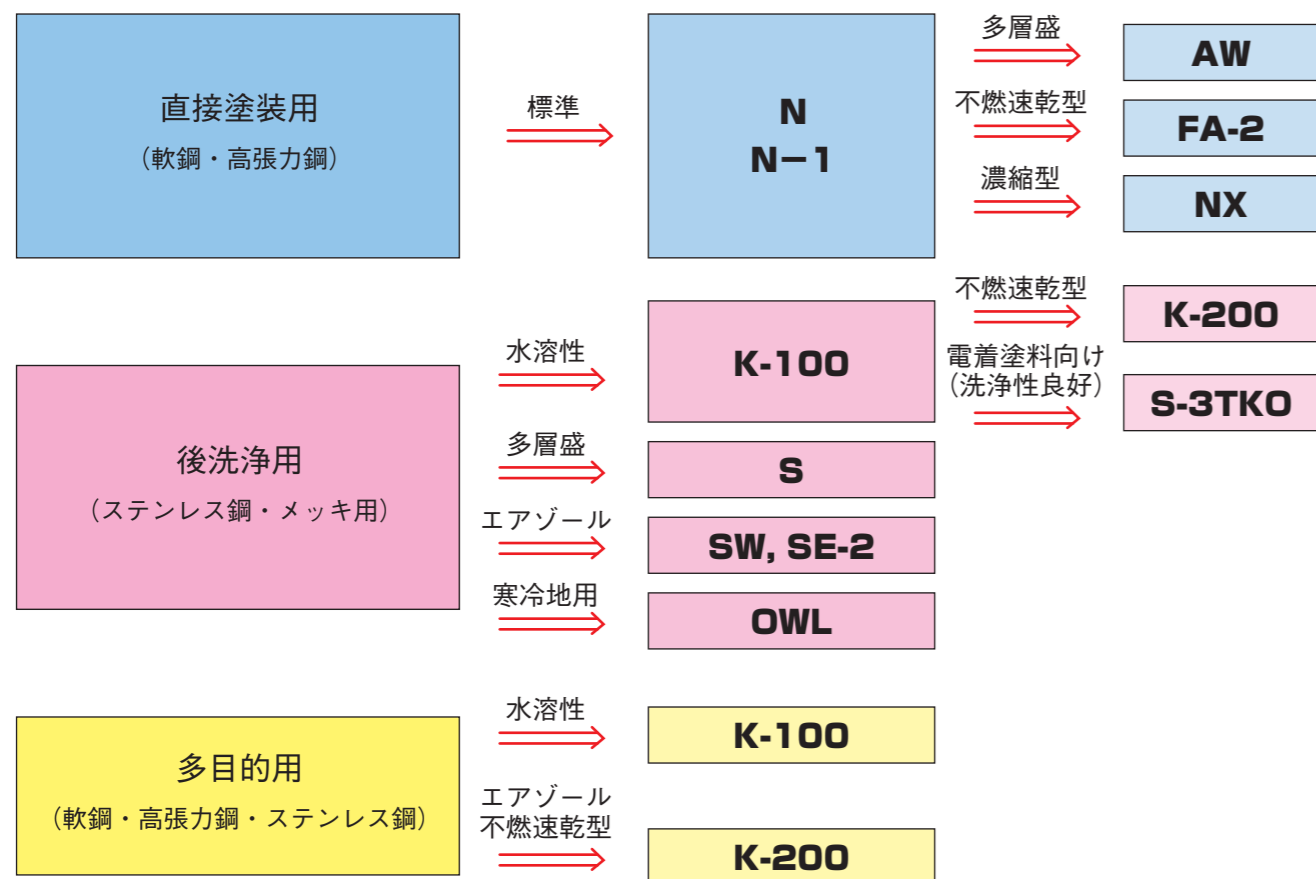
直接塗装用
（軟鋼・高張力鋼）

標準

N
N－1

多層盛
AW

不燃速乾型
FA-2

濃縮型
NX

後洗浄用
（ステンレス鋼・メッキ用）

水溶性
K-100

不燃速乾型
K-200

電着塗料向け
（洗浄性良好）
S-3TKO

多層盛
S

エアゾール
SW, SE-2

寒冷地用
OWL

多目的用
（軟鋼・高張力鋼・ステンレス鋼）

水溶性
K-100

エアゾール
不燃速乾型
K-200